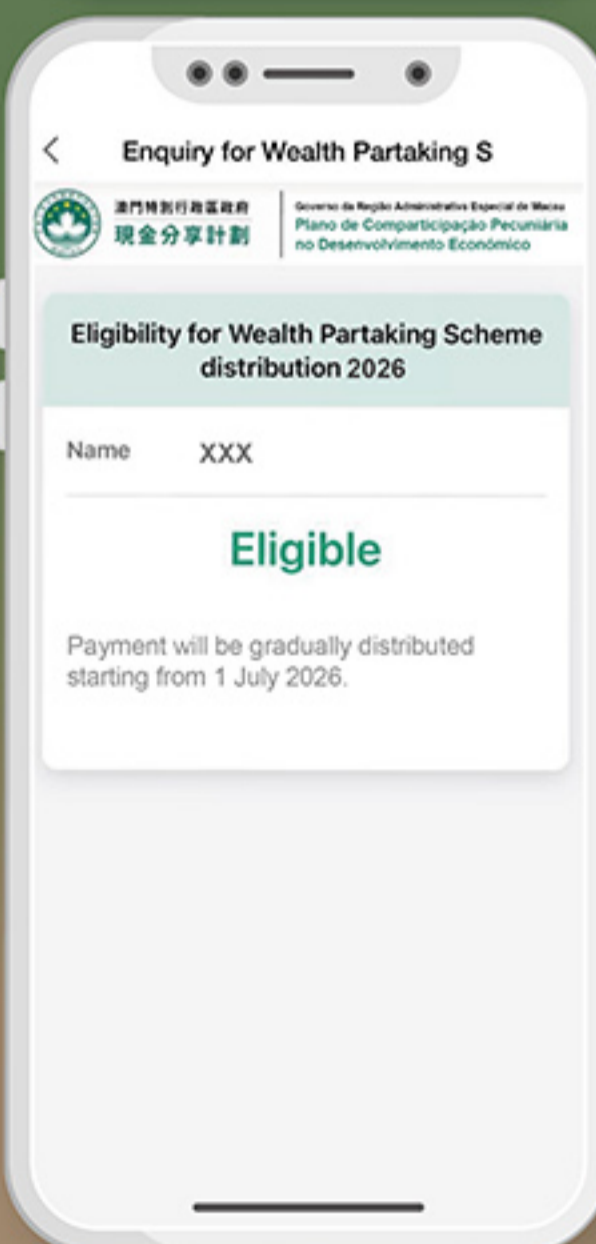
Enquiry for Wealth Partaking S

澳門特別行政區政府
現金分享計劃

Governo da Região Administrativa Especial de Macau
Plano de Comparticipação Pecuniária no Desenvolvimento Económico

Eligibility for Wealth Partaking Scheme distribution 2026

Name XXX

Eligible

Payment will be gradually distributed starting from 1 July 2026.